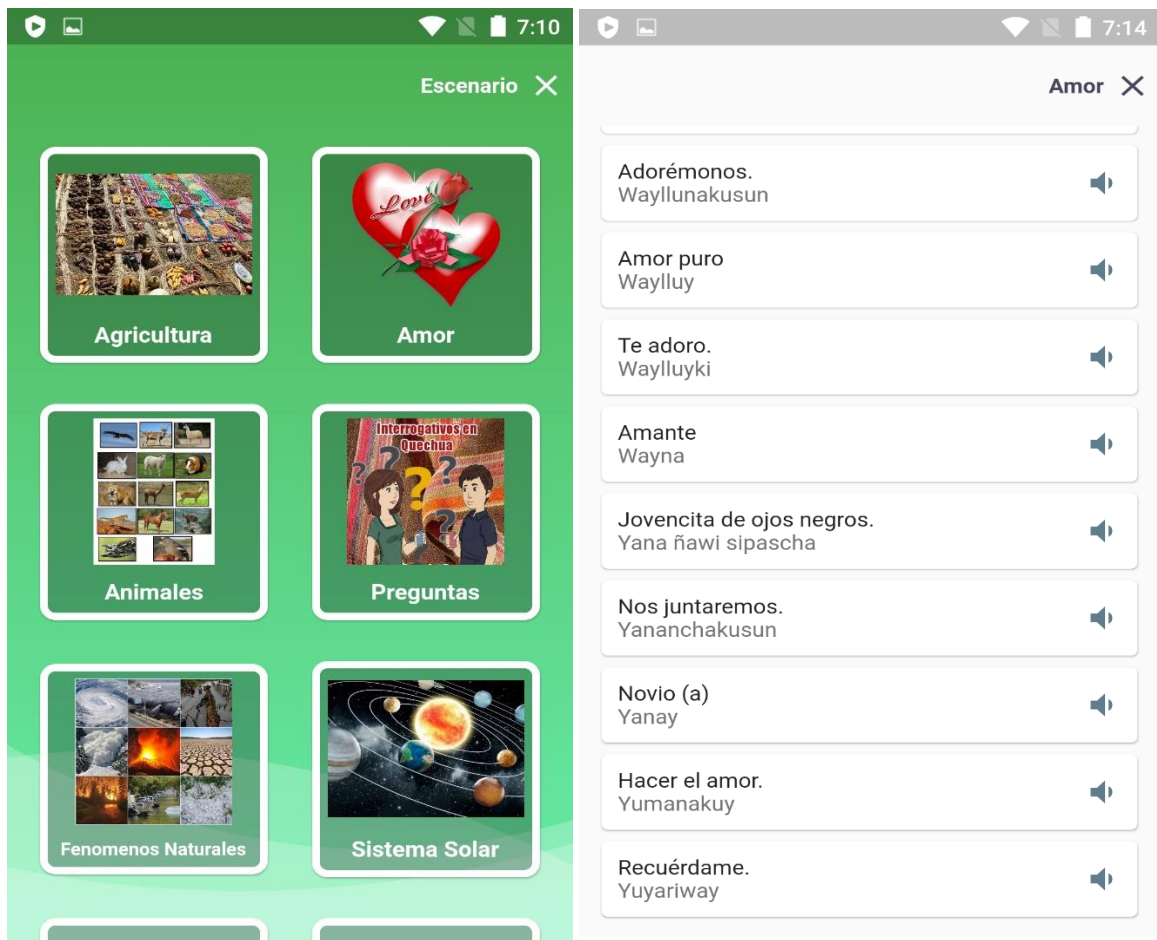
7:10

Escenario ✕

Love

Agricultura

Amor

Animales

Interrogativos en Quechua

Preguntas

Fenomenos Naturales

Sistema Solar

7:14

Amor ✕

Adorémonos.
Wayllunakusun

Amor puro
Waylluy

Te adoro.
Waylluyki

Amante
Wayna

Jovencita de ojos negros.
Yana ñawi sipascha

Nos juntaremos.
Yananchakusun

Novio (a)
Yanay

Hacer el amor.
Yumanakuy

Recuérdame.
Yuyariway